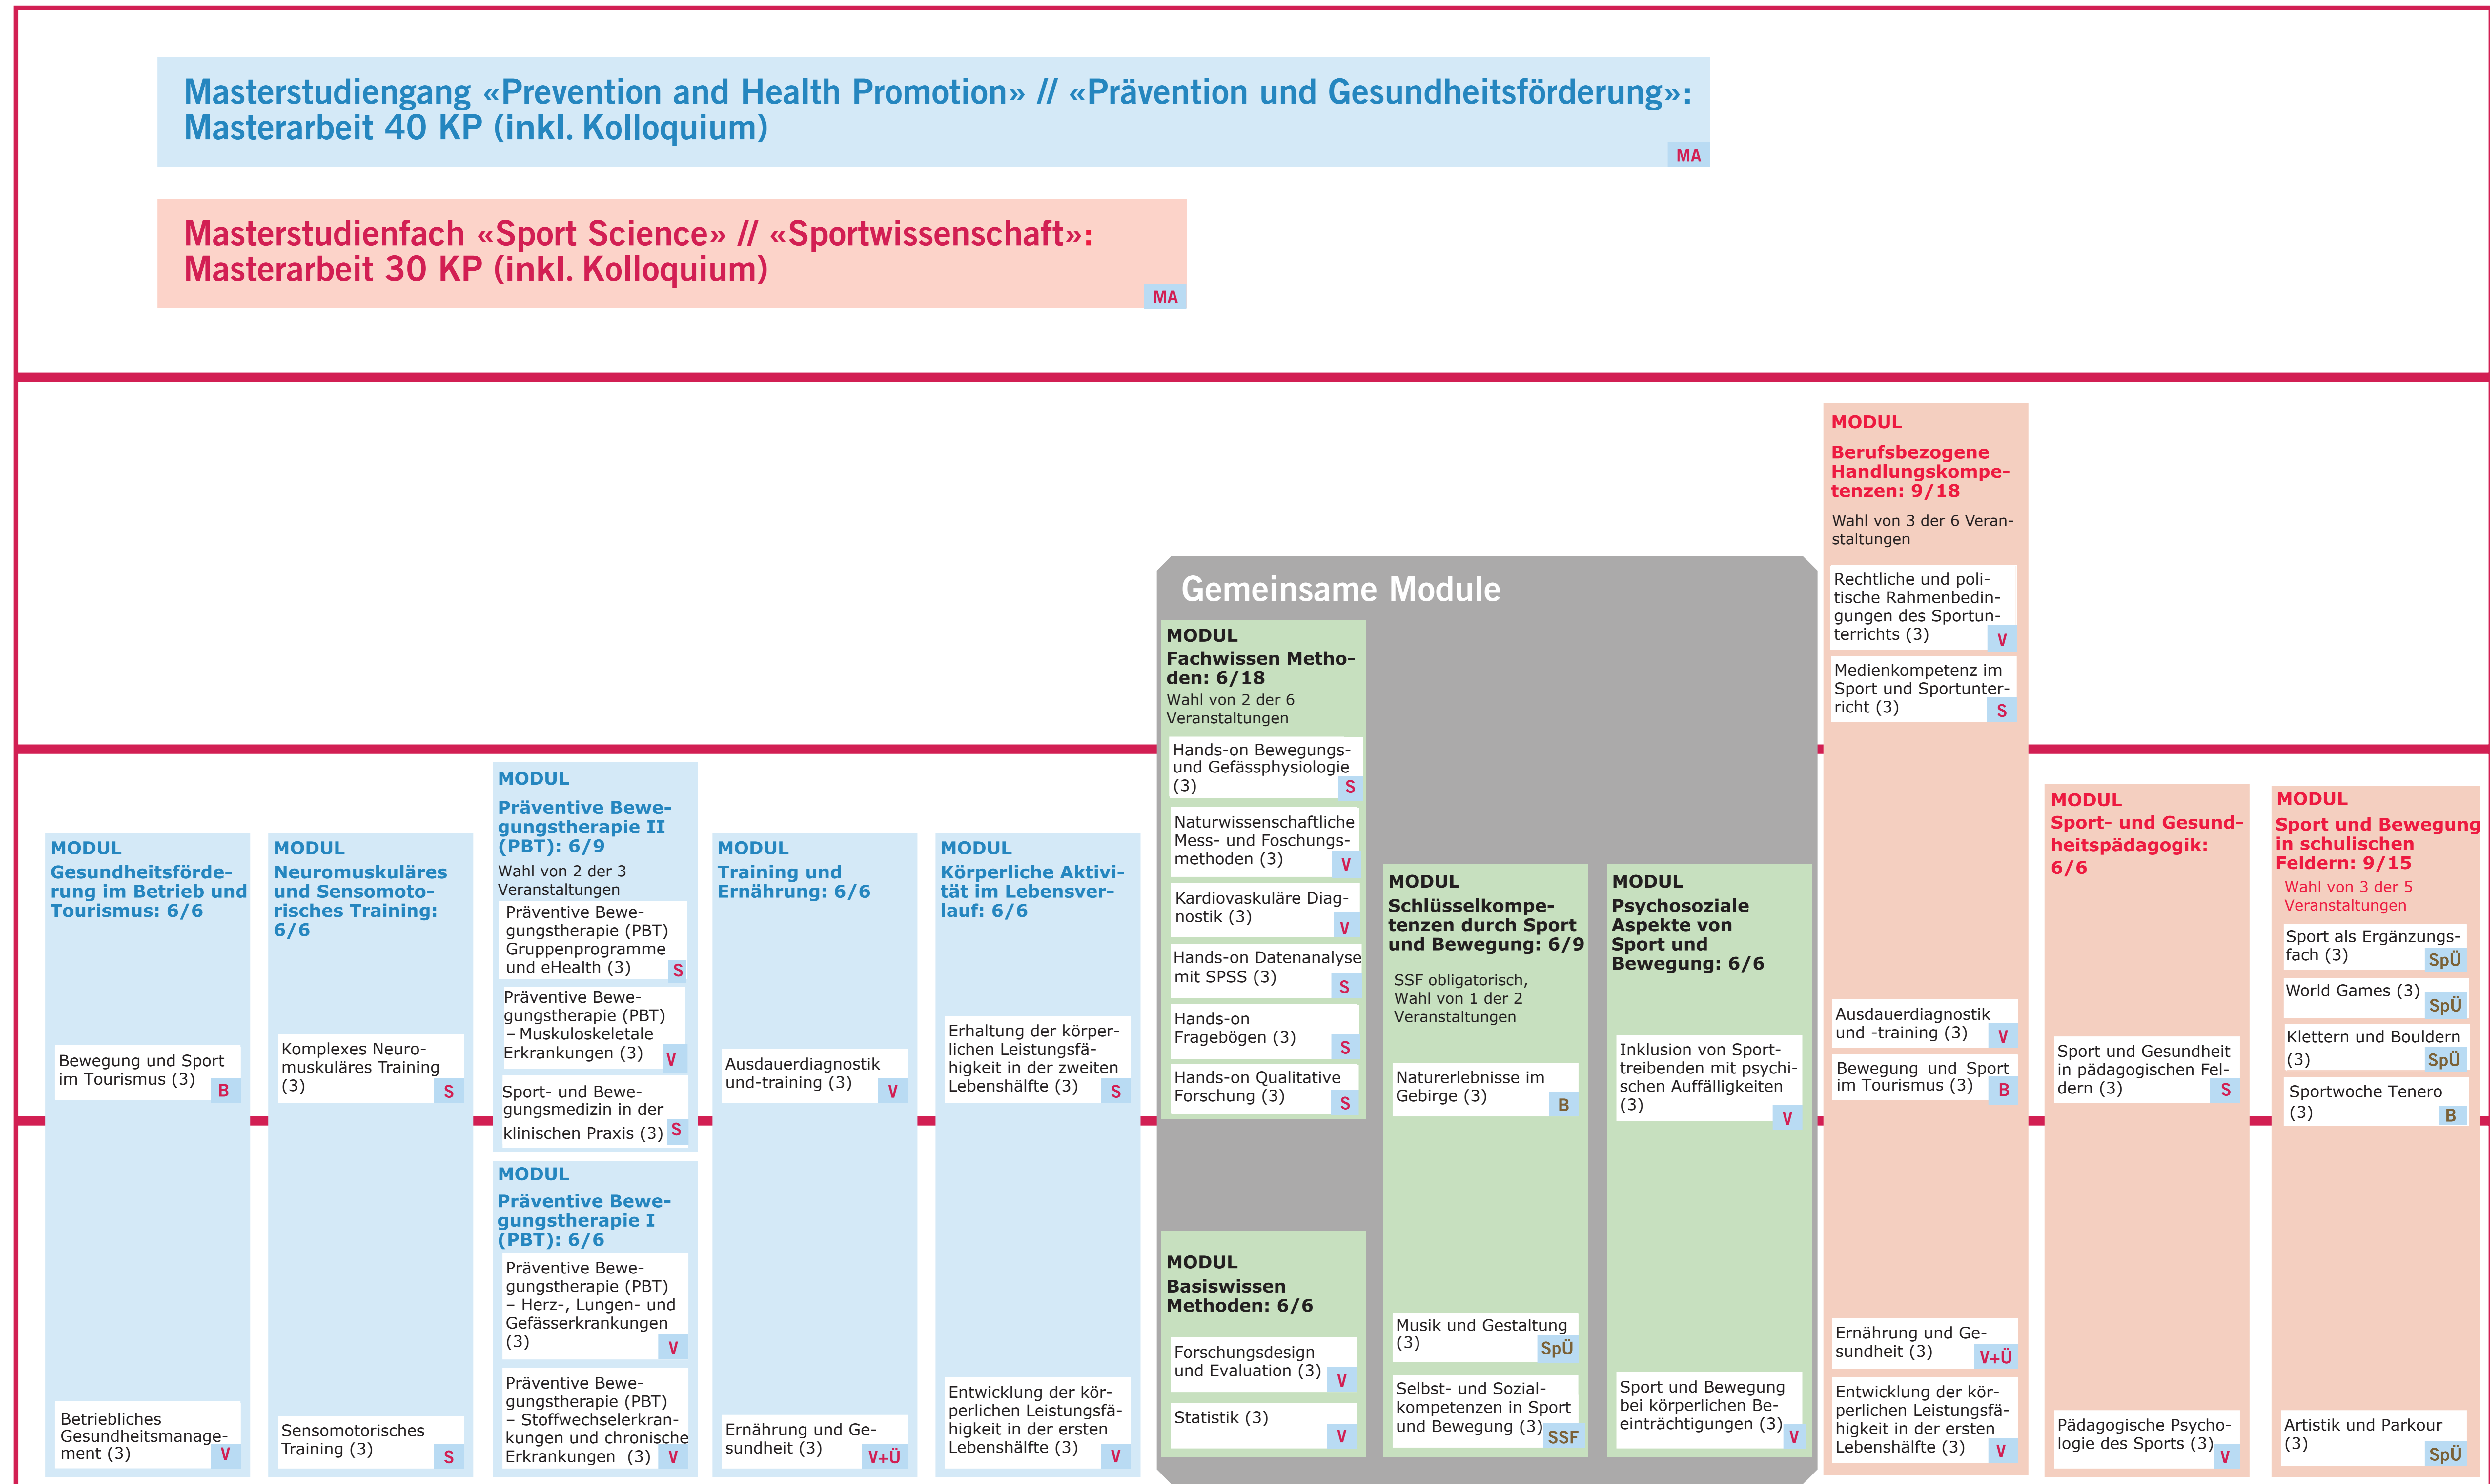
Masterstudiengang «Prevention and Health Promotion» // «Prävention und Gesundheitsförderung»: Masterarbeit 40 KP (inkl. Kolloquium)

MA

Masterstudienfach «Sport Science» // «Sportwissenschaft»: Masterarbeit 30 KP (inkl. Kolloquium)

MA

MODUL
Berufsbezogene Handlungskompetenzen: 9/18
Wahl von 3 der 6 Veranstaltungen

Rechtliche und politische Rahmenbedingungen des Sportunterrichts (3) V

Medienkompetenz im Sport und Sportunterricht (3) S

Ausdauerdiagnostik und -training (3) V

Bewegung und Sport im Tourismus (3) B

Ernährung und Gesundheit (3) V+Ü

Entwicklung der körperlichen Leistungsfähigkeit in der ersten Lebenshälfte (3) V

Gemeinsame Module

MODUL
Fachwissen Methoden: 6/18
Wahl von 2 der 6 Veranstaltungen

Hands-on Bewegungs- und Gefässphysiologie (3) S

Naturwissenschaftliche Mess- und Foschungsmethoden (3) V

Kardiovaskuläre Diagnostik (3) V

Hands-on Datenanalyse mit SPSS (3) S

Hands-on Fragebögen (3) S

Hands-on Qualitative Forschung (3) S

MODUL
Basiswissen Methoden: 6/6

Forschungsdesign und Evaluation (3) V

Statistik (3) V

MODUL
Schlüsselkompetenzen durch Sport und Bewegung: 6/9
SSF obligatorisch, Wahl von 1 der 2 Veranstaltungen

Naturerlebnisse im Gebirge (3) B

Musik und Gestaltung (3) SpÜ

Selbst- und Sozialkompetenzen in Sport und Bewegung (3) SSF

MODUL
Psychosoziale Aspekte von Sport und Bewegung: 6/6

Inklusion von Sporttreibenden mit psychischen Auffälligkeiten (3) V

Sport und Bewegung bei körperlichen Beeinträchtigungen (3) V

MODUL
Gesundheitsförderung im Betrieb und Tourismus: 6/6

Bewegung und Sport im Tourismus (3) B

Betriebliches Gesundheitsmanagement (3) V

MODUL
Neuromuskuläres und Sensomotorisches Training: 6/6

Komplexes Neuromuskuläres Training (3) S

Sensomotorisches Training (3) S

MODUL
Präventive Bewegungstherapie II (PBT): 6/9
Wahl von 2 der 3 Veranstaltungen

Präventive Bewegungstherapie (PBT) Gruppenprogramme und eHealth (3) S

Präventive Bewegungstherapie (PBT) – Muskuloskeletale Erkrankungen (3) V

Sport- und Bewegungsmedizin in der klinischen Praxis (3) S

MODUL
Präventive Bewegungstherapie I (PBT): 6/6

Präventive Bewegungstherapie (PBT) – Herz-, Lungen- und Gefässerkrankungen (3) V

Präventive Bewegungstherapie (PBT) – Stoffwechselerkrankungen und chronische Erkrankungen (3) V

MODUL
Training und Ernährung: 6/6

Ausdauerdiagnostik und-training (3) V

Ernährung und Gesundheit (3) V+Ü

MODUL
Körperliche Aktivität im Lebensverlauf: 6/6

Erhaltung der körperlichen Leistungsfähigkeit in der zweiten Lebenshälfte (3) S

Entwicklung der körperlichen Leistungsfähigkeit in der ersten Lebenshälfte (3) V

MODUL
Sport- und Gesundheitspädagogik: 6/6

Sport und Gesundheit in pädagogischen Feldern (3) S

Pädagogische Psychologie des Sports (3) V

MODUL
Sport und Bewegung in schulischen Feldern: 9/15
Wahl von 3 der 5 Veranstaltungen

Sport als Ergänzungsfach (3) SpÜ

World Games (3) SpÜ

Klettern und Bouldern (3) SpÜ

Sportwoche Tenero (3) B

Artistik und Parkour (3) SpÜ